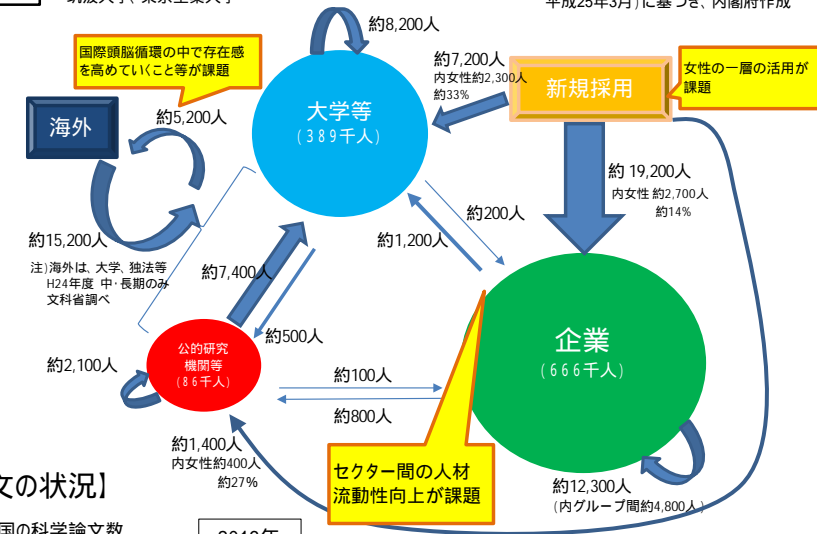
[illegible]（東京工業大学）

平成25年3月）に基づき、内閣府作成

約8,200人

国際頭脳循環の中で存在感を高めていくこと等が課題

約7,200人
内女性約2,300人
約33%

新規採用

女性の一層の活用が課題

海外

約5,200人

大学等
（389千人）

約 19,200人
内女性 約2,700人
約14%

約15,200人

注）海外は、大学、独法等
H24年度 中・長期のみ
文科省調べ

約200人

約1,200人

約7,400人

約500人

企業
（666千人）

約2,100人

公的研究機関等
（86千人）

約100人

約800人

約1,400人
内女性約400人
約27%

セクター間の人材流動性向上が課題

約12,300人
（内グループ間約4,800人）

文の状況】

国の科学論文数

2010年